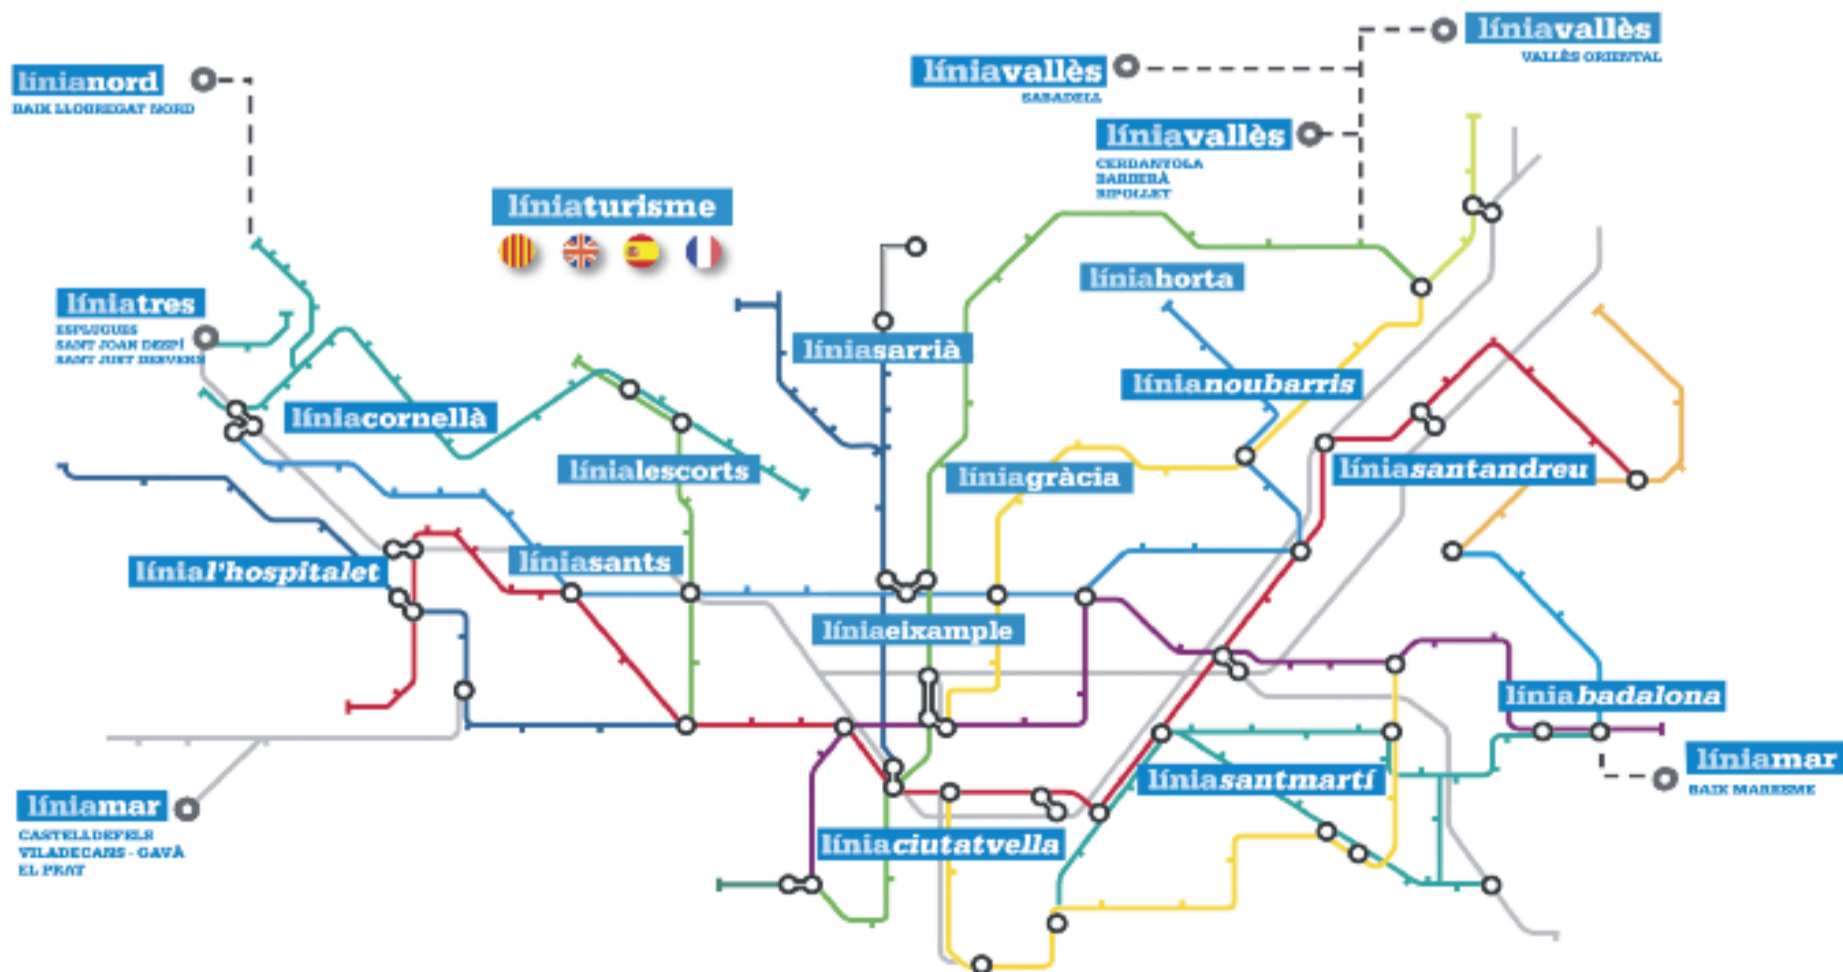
líniavallès
VALLÈS ORIENTAL

líniavallès
SABADELL

líniavallès
CERDANYOLA
BARBERÀ
RIPOLLET

línianord
BAIX LLOBREGAT NORD

líniaturisme

líniatres
ESPLUGUES
SANT JOAN DESPÍ
SANT JUST DESVERN

líniahorta

líniasarrià

línianoubarris

líniacornellà

línialescorts

líniagràcia

líniasantandreu

línial'hospitalet

líniasants

líniaeixample

líniabadalona

líniamar
BAIX MARESME

líniasantmartí

líniamar
CASTELLDEFELS
VILADECANS - GAVÀ
EL PRAT

líniaciutatvella